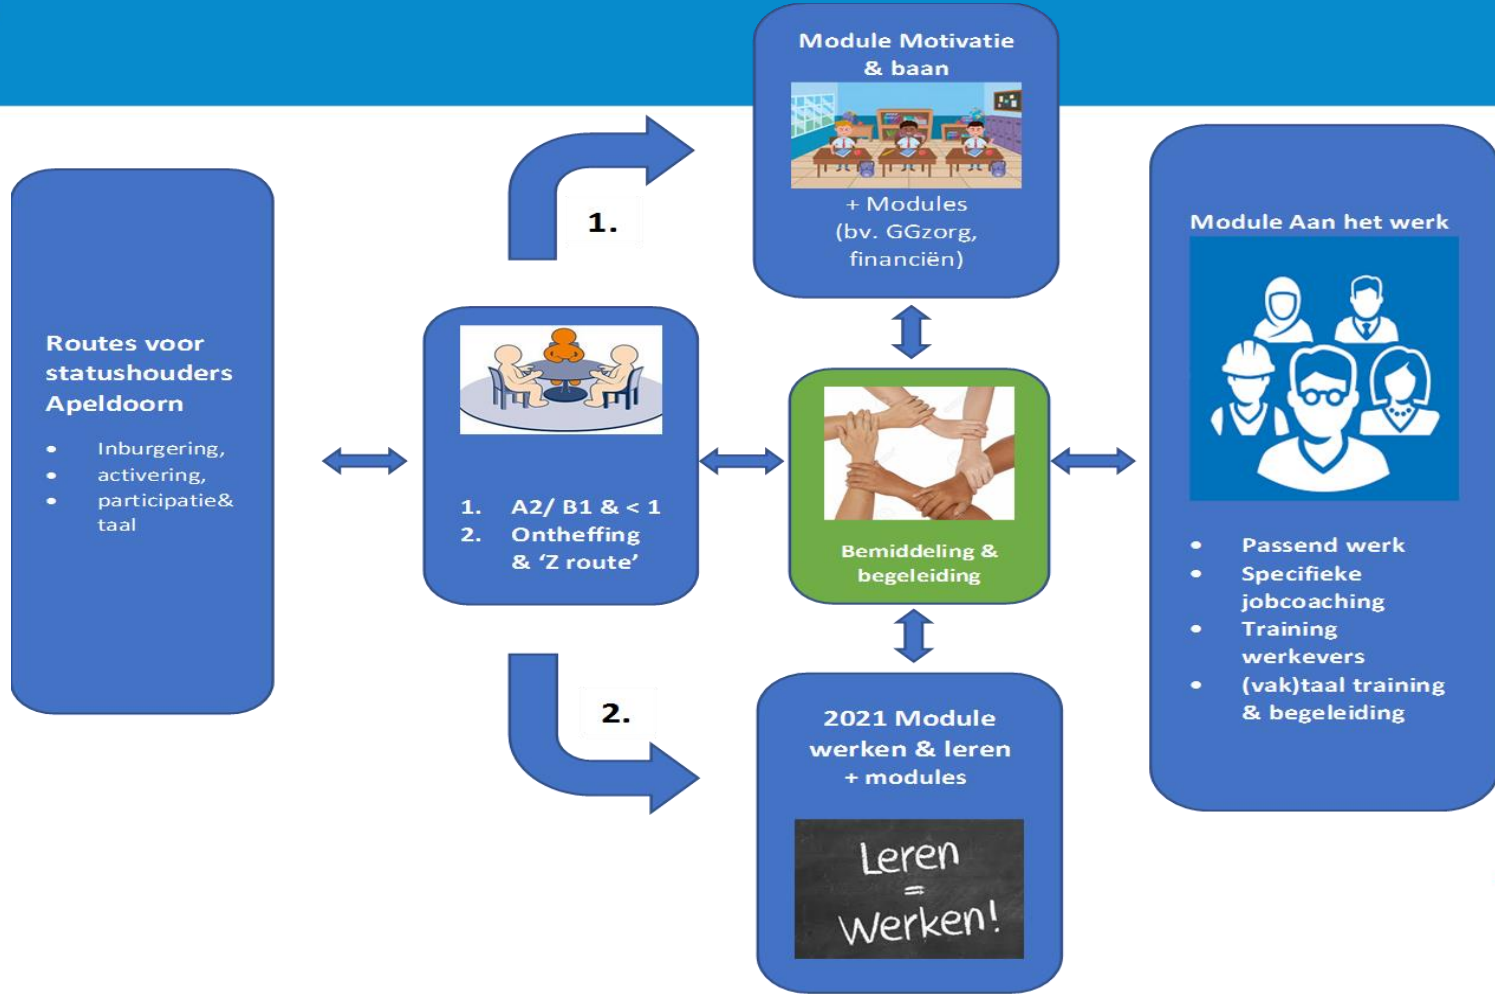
Routes voor statushouders Apeldoorn

- Inburgering,
- activering,
- participatie& taal

1. A2/ B1 & < 1
2. Ontheffing & ‘Z route’

1.

Module Motivatie & baan

+ Modules (bv. GGzorg, financiën)

Bemiddeling & begeleiding

2.

2021 Module werken & leren + modules

Leren = Werken!

Module Aan het werk

- Passend werk
- Specifieke jobcoaching
- Training werkevers
- (vak)taal training & begeleiding